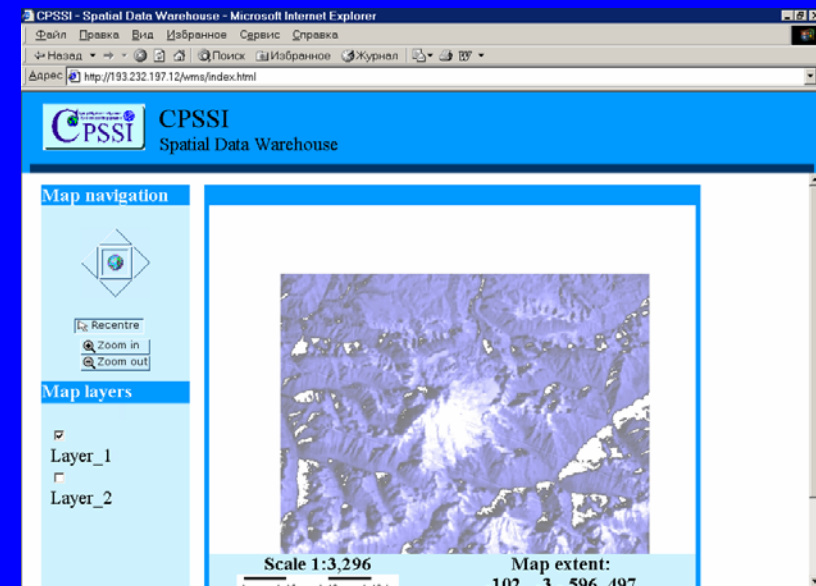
CPSSI - Spatial Data Warehouse - Microsoft Internet Explorer

Файл Правка Вид Избранное Сервис Справка

Назад Поиск Избранное Журнал

Адрес http://193.232.197.12/wms/index.html

CPSSI

CPSSI
Spatial Data Warehouse

Map navigation

Recentre
Zoom in
Zoom out

Map layers

Layer_1
Layer_2

Scale 1:3,296

Map extent:
102 3 596 497